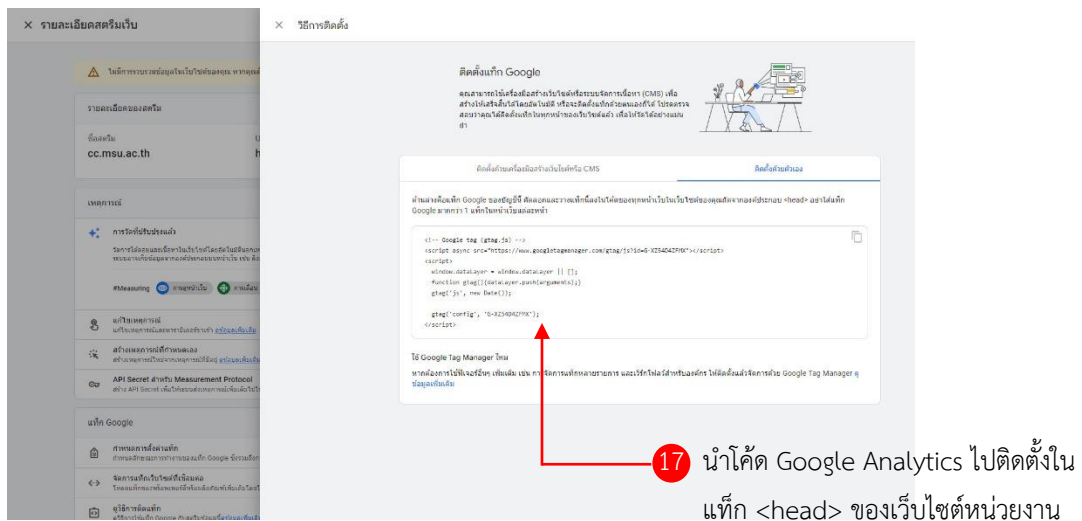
× รายละเอียดสตรีมเว็บ

ไม่มีการรวบรวมข้อมูลในเว็บไซต์ของคุณ หากคุณ

รายละเอียดของสตรีม

ชื่อสตรีม

cc.msu.ac.th

h

เหตุการณ์

การวัดที่ปรับปรุงแล้ว

#Measuring การดูหน้าเว็บ การเลื่อน

แก้ไขเหตุการณ์

สร้างเหตุการณ์ที่กำหนดเอง

API Secret สำหรับ Measurement Protocol

แท็ก Google

กำหนดการตั้งค่าแท็ก

จัดการเว็บไซต์ที่เชื่อมต่อ

ดูวิธีการติดตั้งแท็ก

× วิธีการติดตั้ง

ติดตั้งแท็ก Google

คุณสามารถใช้เครื่องมือสร้างเว็บไซต์หรือระบบจัดการเนื้อหา (CMS) เพื่อสร้างให้เสร็จสิ้นได้โดยอัตโนมัติ หรือจะติดตั้งแท็กด้วยตนเองก็ได้ โปรดตรวจสอบว่าคุณได้ติดตั้งแท็กในทุกหน้าของเว็บไซต์แล้ว เพื่อให้วัดได้อย่างแม่นยำ

ติดตั้งด้วยเครื่องมือสร้างเว็บไซต์หรือ CMS | ติดตั้งด้วยตัวเอง

ด้านล่างคือแท็ก Google ของบัญชีนี้ คัดลอกและวางแท็กนี้ลงในโค้ดของทุกหน้าในเว็บไซต์ของคุณต่อจากองค์ประกอบ <head> อย่าใส่แท็ก Google มากกว่า 1 แท็กในหน้าเว็บแต่ละหน้า

<!-- Google tag (gtag.js) -->
<script async src="https://www.googletagmanager.com/gtag/js?id=G-XZ54D4ZFMX"></script>
<script>
window.dataLayer = window.dataLayer || [];
function gtag(){dataLayer.push(arguments);}
gtag('js', new Date());

gtag('config', 'G-XZ54D4ZFMX');
</script>

ใช้ Google Tag Manager ไหม

หากต้องการใช้ฟีเจอร์อื่นๆ เพิ่มเติม เช่น การจัดการแท็กหลายรายการ และเวิร์กโฟลว์สำหรับองค์กร ให้ติดตั้งแล้วจัดการด้วย Google Tag Manager ดูข้อมูลเพิ่มเติม

17 นำโค้ด Google Analytics ไปติดตั้งในแท็ก <head> ของเว็บไซต์หน่วยงาน